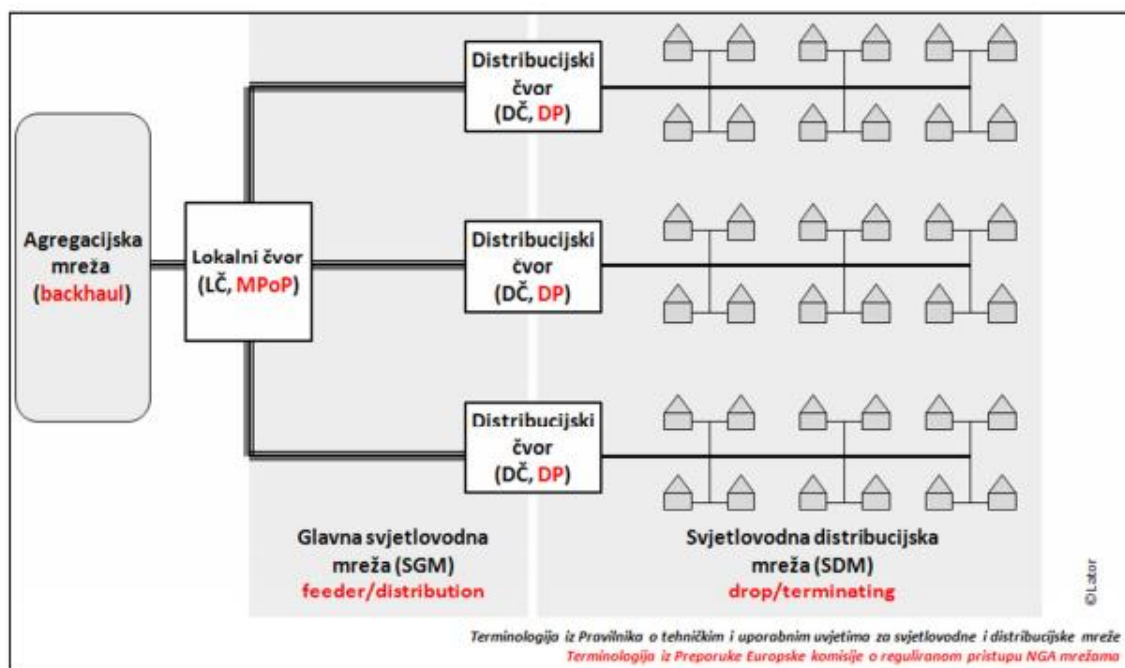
Agregacijska mreža (backhaul)

Lokalni čvor (LČ, MPoP)

Distribucijski čvor (DČ, DP)

Distribucijski čvor (DČ, DP)

Distribucijski čvor (DČ, DP)

Glavna svjetlovodna mreža (SGM) feeder/distribution

Svjetlovodna distribucijska mreža (SDM) drop/terminating

©Lator

Terminologija iz Pravilnika o tehničkim i uporabnim uvjetima za svjetlovodne i distribucijske mreže
Terminologija iz Preporuke Europske komisije o reguliranom pristupu NGA mrežama